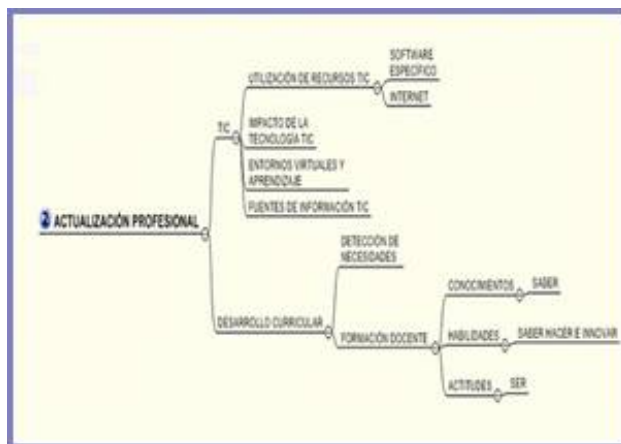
2 ACTUALIZACIÓN PROFESIONAL

TIC

UTILIZACIÓN DE RECURSOS TIC

SOFTWARE ESPECÍFICO

INTERNET

IMPACTO DE LA TECNOLOGÍA TIC

ENTORNOS VIRTUALES Y APRENDIZAJE

FUENTES DE INFORMACIÓN TIC

DESARROLLO CURRICULAR

DETECCIÓN DE NECESIDADES

FORMACIÓN DOCENTE

CONOCIMIENTOS

SABER

HABILIDADES

SABER HACER E INNOVAR

ACTITUDES

SER